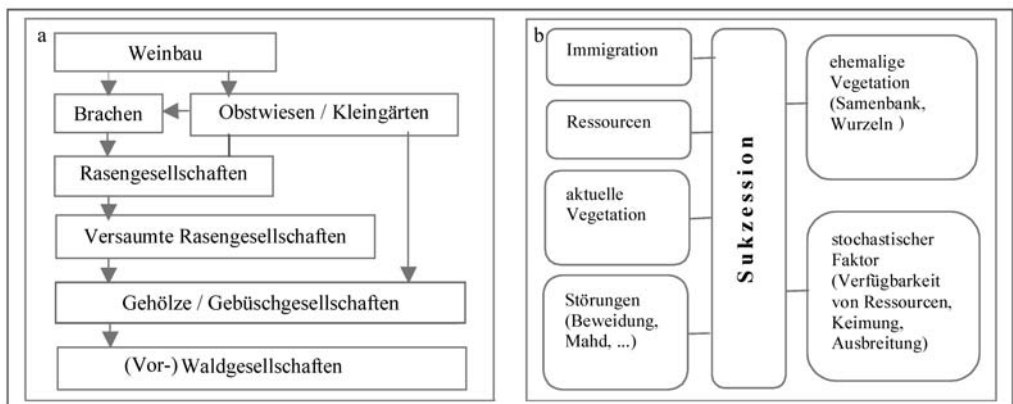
a

Weinbau

Brachen

Obstwiesen / Kleingärten

Rasengesellschaften

Versaumte Rasengesellschaften

Gehölze / Gebüschgesellschaften

(Vor-) Waldgesellschaften

b

Immigration

Ressourcen

aktuelle Vegetation

Störungen (Beweidung, Mahd, ...)

Sukzession

ehemalige Vegetation (Samenbank, Wurzeln )

stochastischer Faktor (Verfügbarkeit von Ressourcen, Keimung, Ausbreitung)